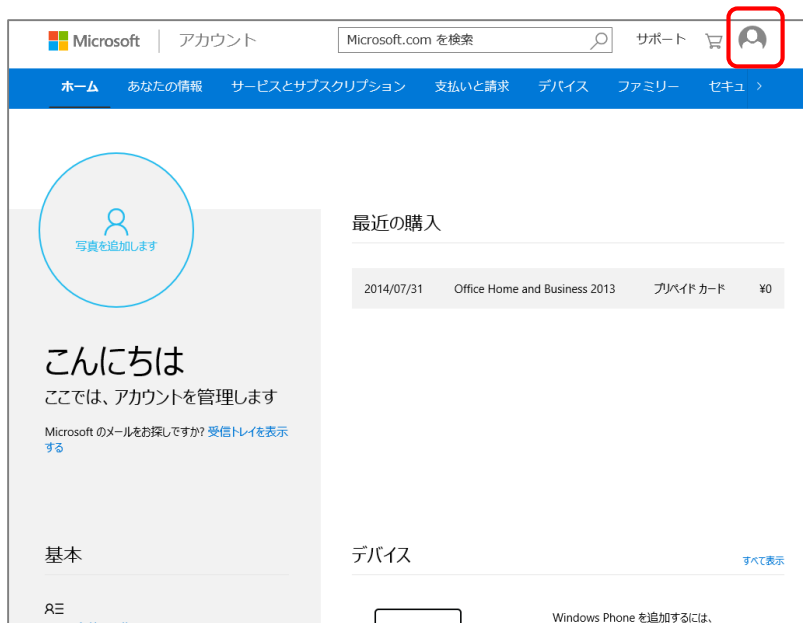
Microsoft | アカウント

Microsoft.com を検索

サポート

ホーム あなたの情報 サービスとサブスクリプション 支払いと請求 デバイス ファミリー セキュ >

写真を追加します

最近の購入

| 2014/07/31 | Office Home and Business 2013 | プリペイド カード | ¥0 |
|---|---|---|---|

こんにちは

ここでは、アカウントを管理します

Microsoft のメールをお探しですか? 受信トレイを表示する

基本

デバイス

すべて表示

Windows Phone を追加するには、